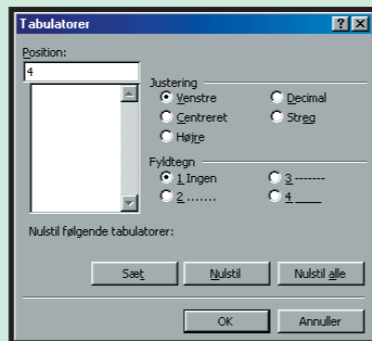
Tabulatorer

?

X

Position:

4

Justering

Venstre

Decimal

Centreret

Streg

Højre

Fyldtegn

1 Ingen

3 -------

2 .......

4 ____

Nulstil følgende tabulatorer:

Sæt

Nulstil

Nulstil alle

OK

Annuller